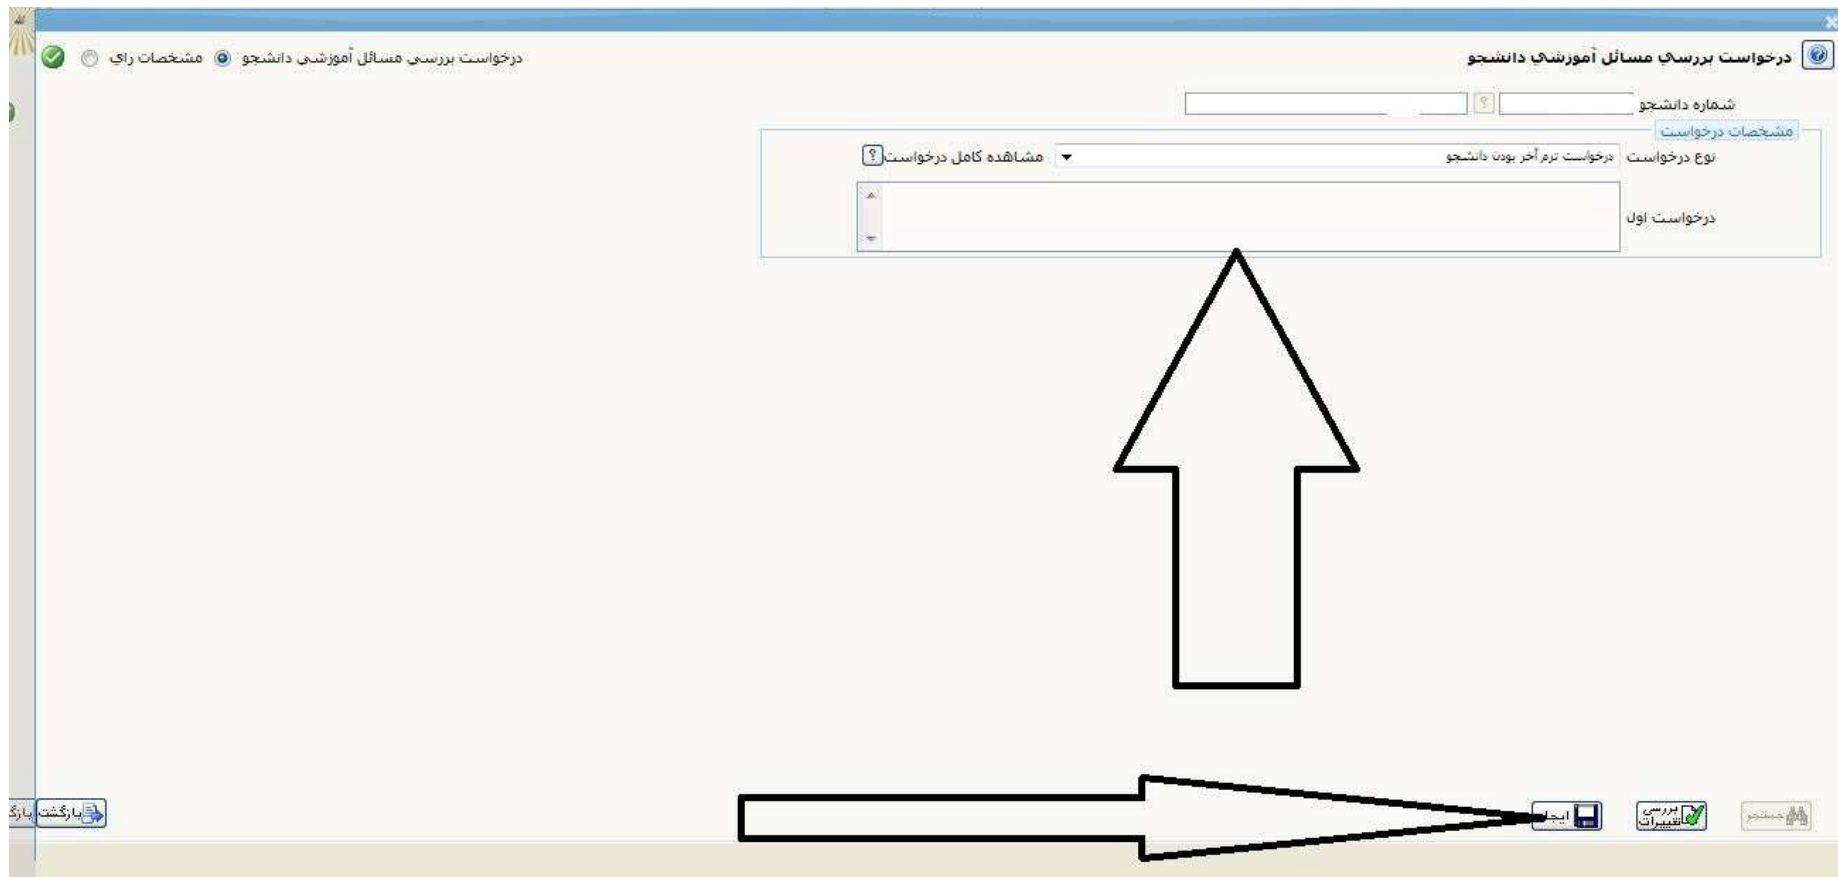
درخواست بررسي مسائل آموزشي دانشجو

درخواست بررسی مسائل آموزشی دانشجو مشخصات راي

شماره دانشجو

مشخصات درخواست

نوع درخواست درخواست ترم آخر بودن دانشجو

مشاهده كامل درخواست

درخواست اول

جستجو

بررسی تغییرات

ایجاد

بازگشت

بازگ